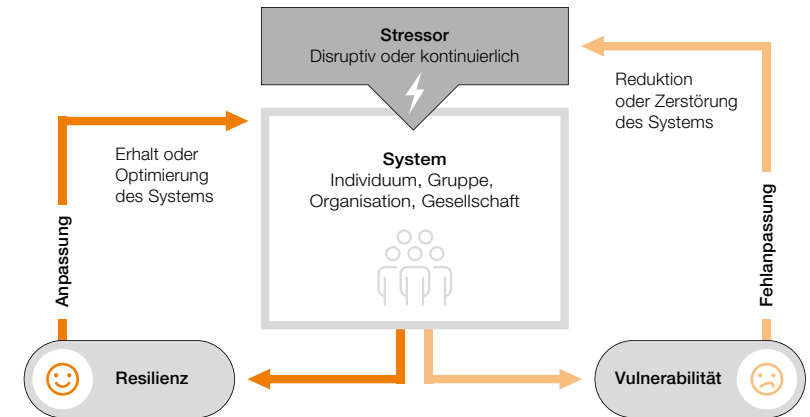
Stressor
Disruptiv oder kontinuierlich

Reduktion oder Zerstörung des Systems

Erhalt oder Optimierung des Systems

System
Individuum, Gruppe, Organisation, Gesellschaft

Anpassung

Fehlanpassung

Resilienz

Vulnerabilität